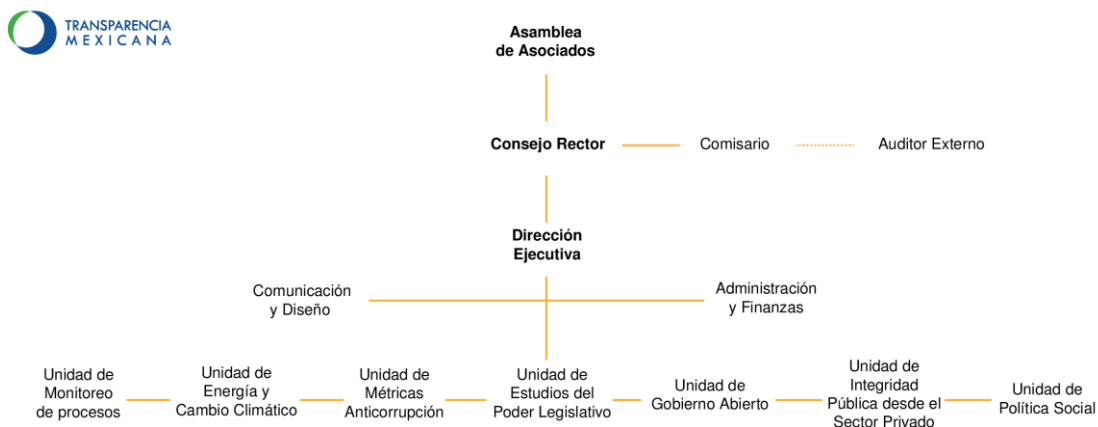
TRANSPARENCIA
MEXICANA

Asamblea de Asociados

Consejo Rector

Comisario

Auditor Externo

Dirección Ejecutiva

Comunicación y Diseño

Administración y Finanzas

Unidad de Monitoreo de procesos

Unidad de Energía y Cambio Climático

Unidad de Métricas Anticorrupción

Unidad de Estudios del Poder Legislativo

Unidad de Gobierno Abierto

Unidad de Integridad Pública desde el Sector Privado

Unidad de Política Social